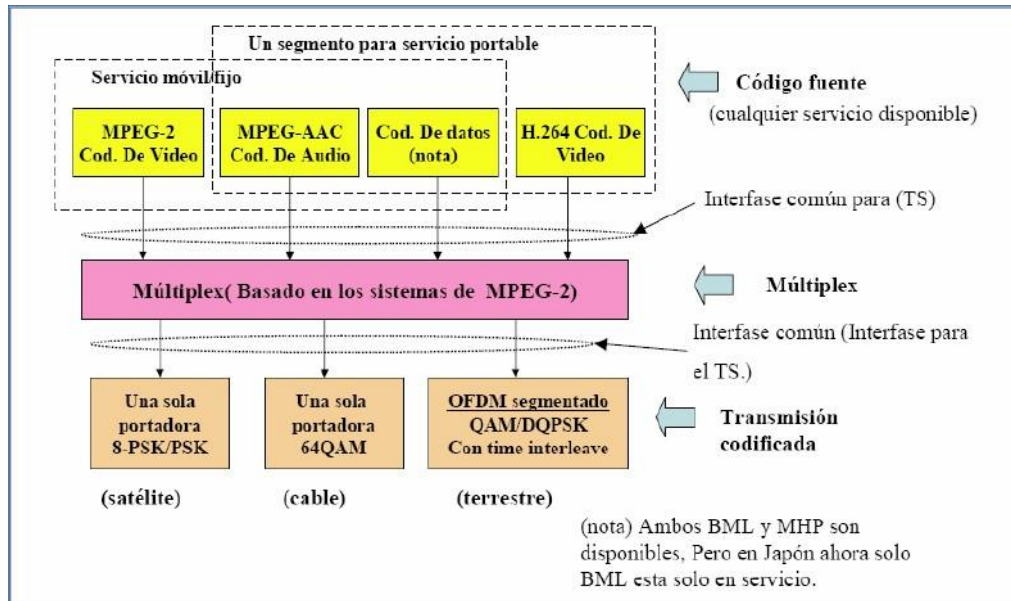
Un segmento para servicio portable

Servicio móvil/fijo

MPEG-2 Cod. De Video

MPEG-AAC Cod. De Audio

Cod. De datos (nota)

H.264 Cod. De Video

Código fuente
(cualquier servicio disponible)

Interfase común para (TS)

Múltiplex( Basado en los sistemas de MPEG-2)

Múltiplex

Interfase común (Interfase para el TS.)

Una sola portadora 8-PSK/PSK

Una sola portadora 64QAM

OFDM segmentado
QAM/DQPSK
Con time interleave

Transmisión codificada

(satélite)

(cable)

(terrestre)

(nota) Ambos BML y MHP son disponibles, Pero en Japón ahora solo BML esta solo en servicio.